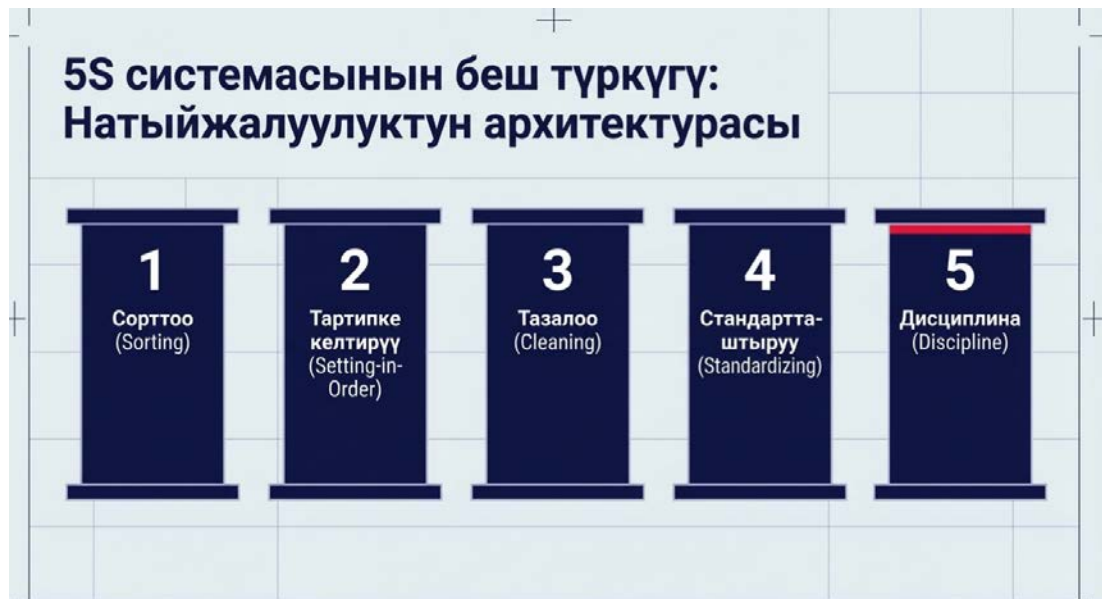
5S системасынын беш түркүгү:
Натыйжалуулуктун архитектурасы

1
Сорттоо
(Sorting)

2
Тартипке келтирүү
(Setting-in-Order)

3
Тазалоо
(Cleaning)

4
Стандартташтыруу
(Standardizing)

5
Дисциплина
(Discipline)